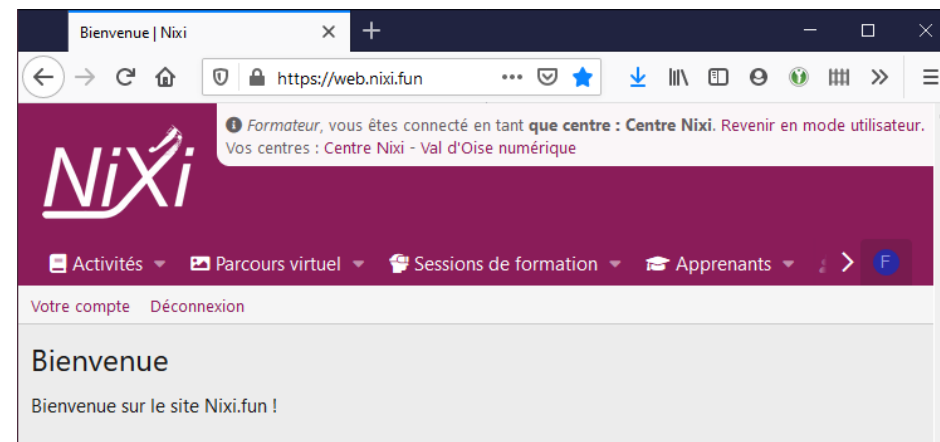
Bienvenue | Nixi

https://web.nixi.fun

*Formateur*, vous êtes connecté en tant **que centre : Centre Nixi**. Revenir en mode utilisateur.
Vos centres : Centre Nixi - Val d'Oise numérique

NiXi

Activités Parcours virtuel Sessions de formation Apprenants

F

Votre compte Déconnexion

Bienvenue

Bienvenue sur le site Nixi.fun !